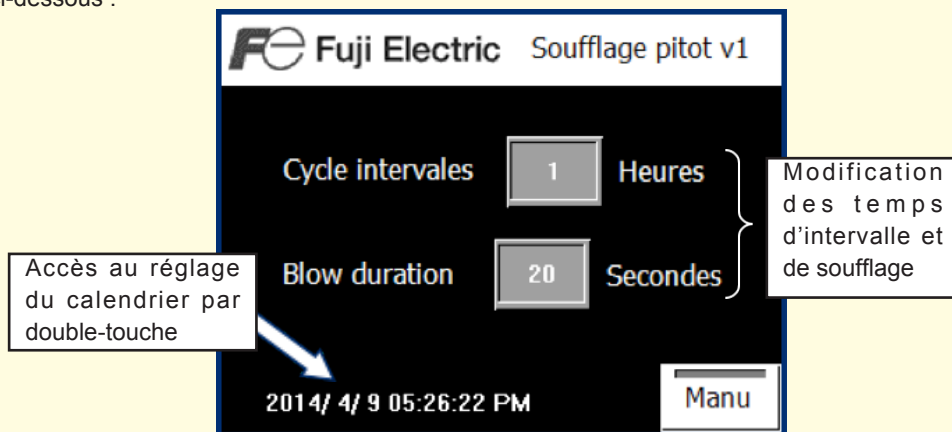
i-dessous :

Fuji Electric Soufflage pitot v1

Cycle intervales 1 Heures

Blow duration 20 Secondes

Modification des temps d'intervalle et de soufflage

Accès au réglage du calendrier par double-touche

2014/ 4/ 9 05:26:22 PM

Manu